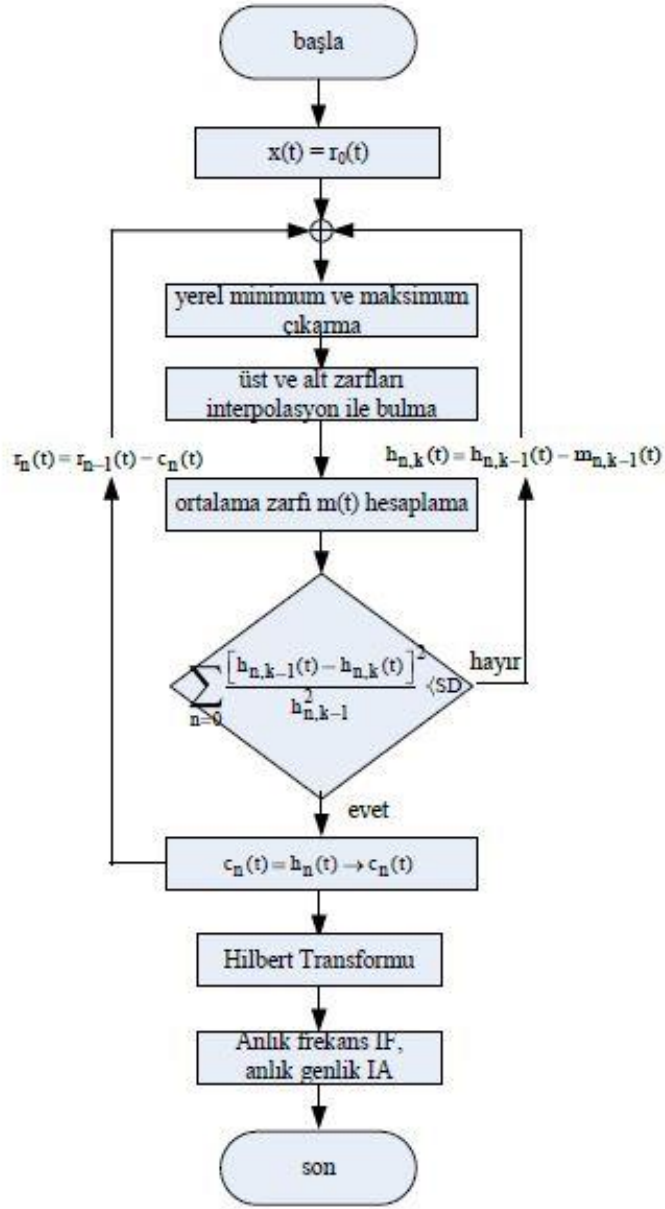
başla

$x(t) = r_0(t)$

yerel minimum ve maksimum çıkarma

üst ve alt zarfları interpolasyon ile bulma

$r_n(t) = r_{n-1}(t) - c_n(t)$

$h_{n,k}(t) = h_{n,k-1}(t) - m_{n,k-1}(t)$

ortalama zarfı m(t) hesaplama

$\sum_{n=0} \frac{\left[h_{n,k-1}(t) - h_{n,k}(t)\right]^2}{h_{n,k-1}^2} \langle SD$

hayır

evet

$c_n(t) = h_n(t) \rightarrow c_n(t)$

Hilbert Transformu

Anlık frekans IF, anlık genlik IA

son